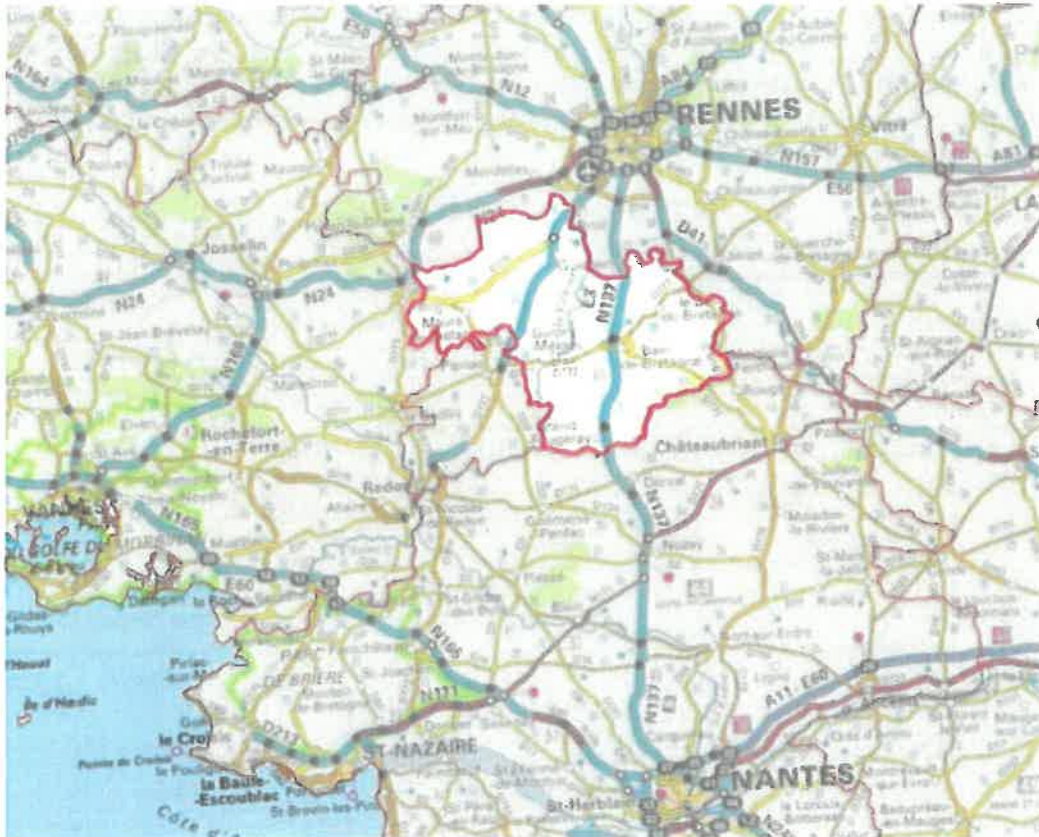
RENNES
Vitré
N12
N157
E50
A84
A81
N164
N24
Josselin
N24
D41
N137
N166
Rochefort-en-Terre
Redon
Châteaubriant
N165
E60
N171
ST-NAZAIRE
N137
A11-E60
NANTES
St-Herblain
la Baule-Escoublac
le Croisic
Île d'Hoëdic
Grand-Fougeray
Maure
Bain-de-Bretagne
D213